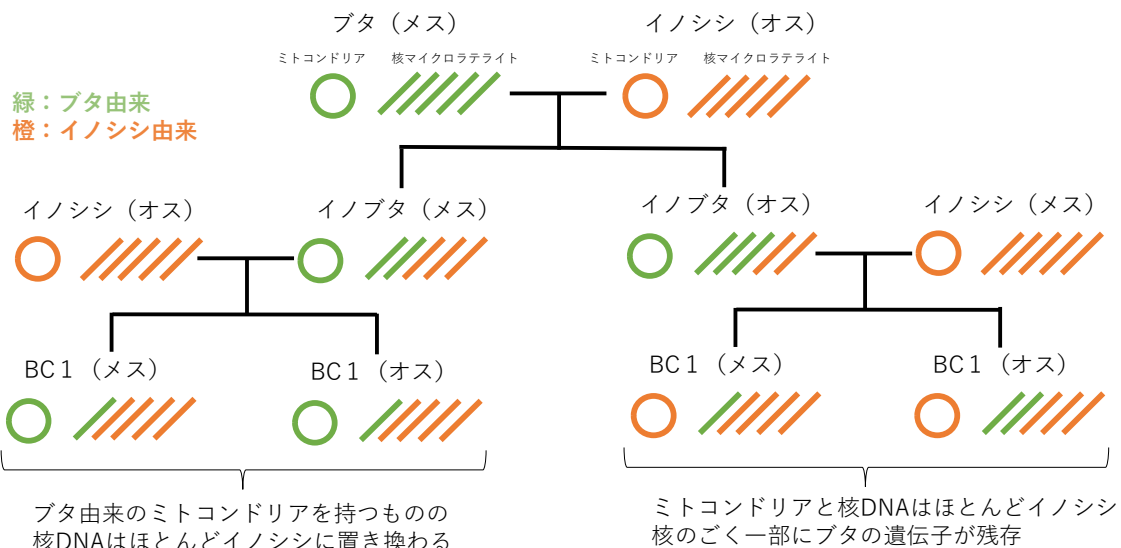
ブタ（メス）

ミトコンドリア　核マイクロラテライト

イノシシ（オス）

ミトコンドリア　核マイクロラテライト

緑：ブタ由来
橙：イノシシ由来

イノシシ（オス）

イノブタ（メス）

イノブタ（オス）

イノシシ（メス）

BC１（メス）

BC１（オス）

BC１（メス）

BC１（オス）

ブタ由来のミトコンドリアを持つものの核DNAはほとんどイノシシに置き換わる

ミトコンドリアと核DNAはほとんどイノシシ核のごく一部にブタの遺伝子が残存